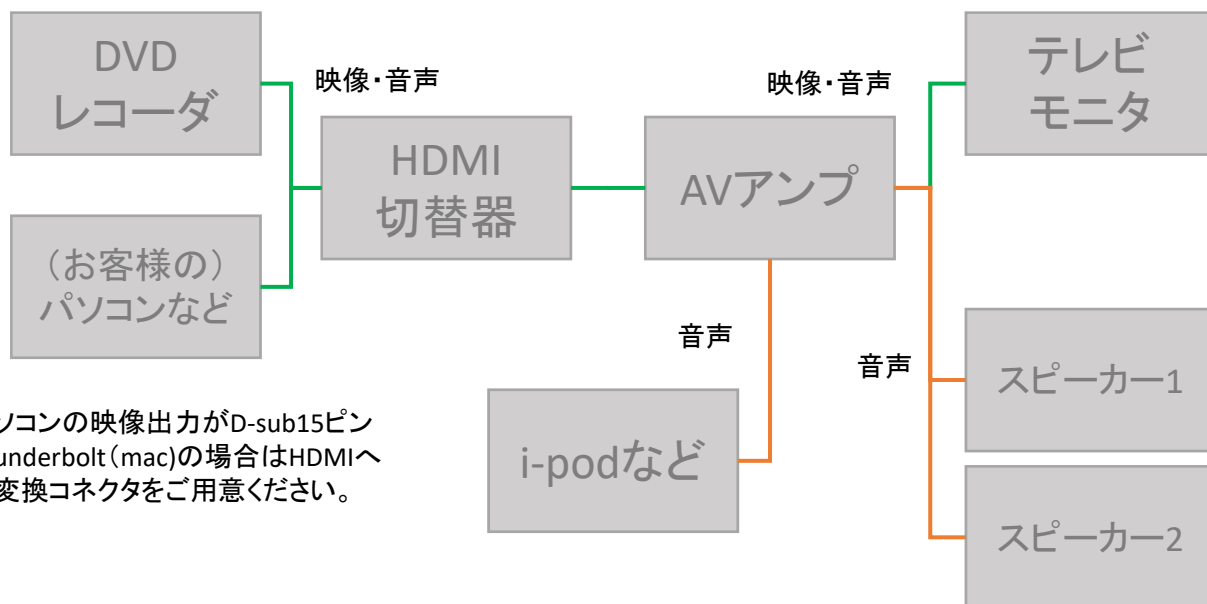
DVD
レコーダ

映像・音声

HDMI
切替器

映像・音声

AVアンプ

テレビ
モニタ

（お客様の）
パソコンなど

音声

音声

スピーカー1

ソコンの映像出力がD-sub15ピン
underbolt（mac)の場合はHDMIへ
変換コネクタをご用意ください。

i-podなど

スピーカー2